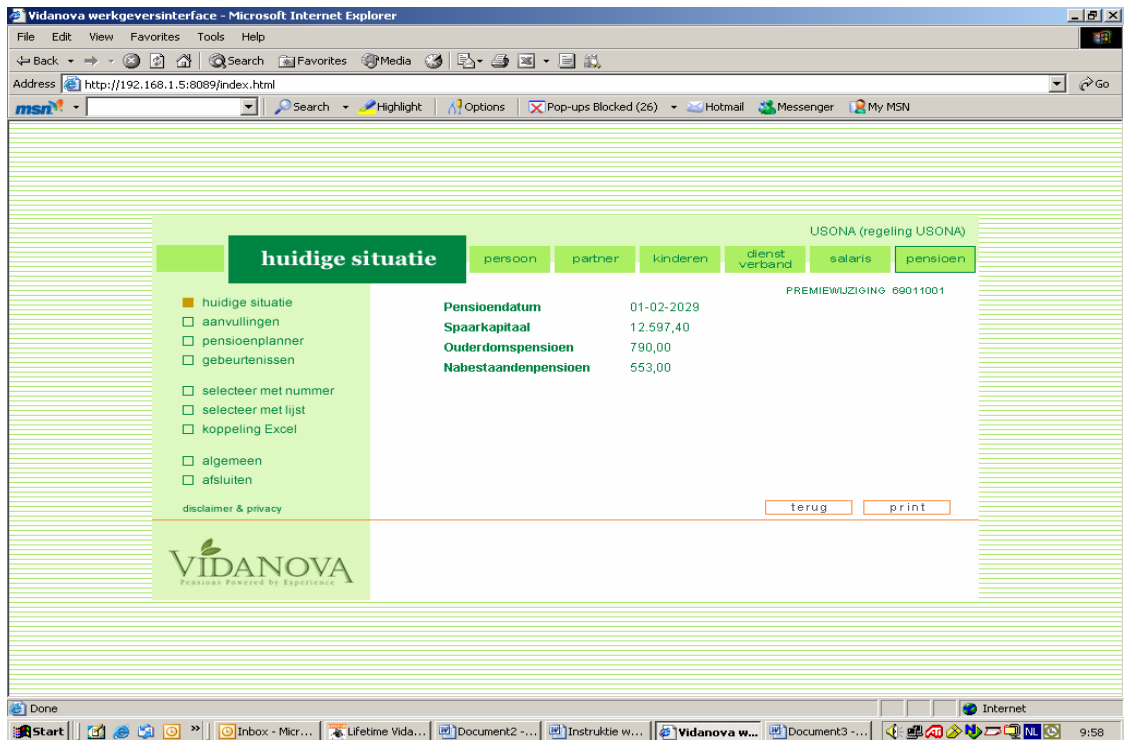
Vidanova werkgeversinterface - Microsoft Internet Explorer

File Edit View Favorites Tools Help

Back Search Favorites Media

Address http://192.168.1.5:8089/index.html Go

msn Search Highlight Options Pop-ups Blocked (26) Hotmail Messenger My MSN

USONA (regeling USONA)

huidige situatie

persoon partner kinderen dienst verband salaris pensioen

PREMIEWIJZIGING 69011001

huidige situatie
aanvullingen
pensioenplanner
gebeurtenissen

selecteer met nummer
selecteer met lijst
koppeling Excel

algemeen
afsluiten

disclaimer & privacy

| | |
|---|---|
| Pensioendatum | 01-02-2029 |
| Spaarkapitaal | 12.597,40 |
| Ouderdomspensioen | 790,00 |
| Nabestaandenpensioen | 553,00 |

terug print

VIDANOVA
Pensions Powered by Experience

Done Internet

Start Inbox - Micr... Lifetime Vida... Document2 -... Instruktie w... Vidanova w... Document3 -... NL 9:58